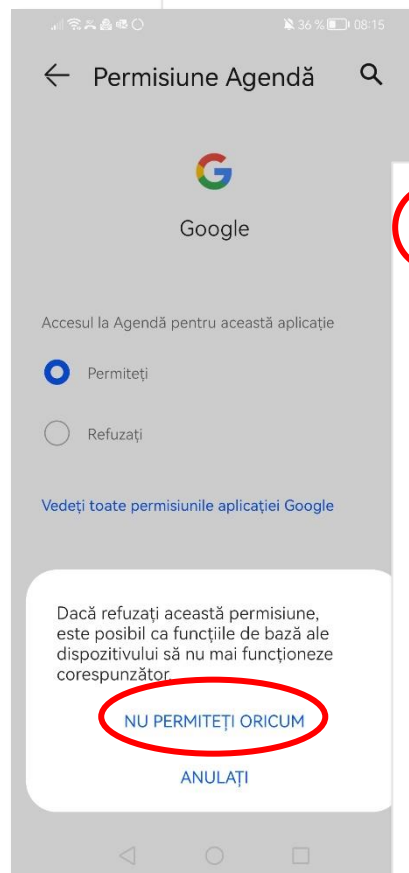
36 % 08:15

Permisiune Agendă

Google

Accesul la Agendă pentru această aplicație

Permiteți

Refuzați

Vedeți toate permisiunile aplicației Google

Dacă refuzați această permisiune, este posibil ca funcțiile de bază ale dispozitivului să nu mai funcționeze corespunzător.

NU PERMITEȚI ORICUM

ANULAȚI